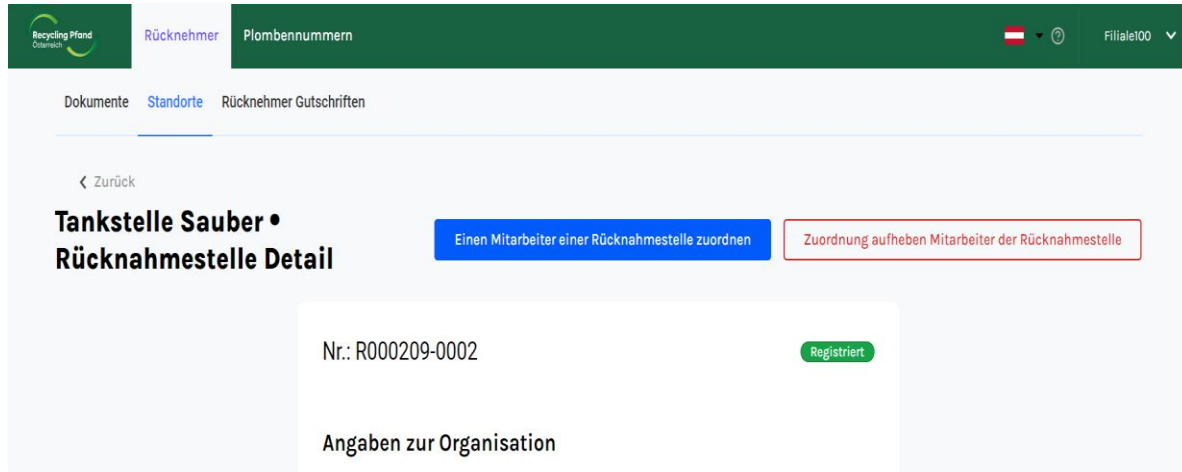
Recycling Pfand Österreich

Rücknehmer Plombennummern

Filiale100

Dokumente Standorte Rücknehmer Gutschriften

< Zurück

Tankstelle Sauber • Rücknahmestelle Detail

Einen Mitarbeiter einer Rücknahmestelle zuordnen

Zuordnung aufheben Mitarbeiter der Rücknahmestelle

Nr.: R000209-0002

Registriert

Angaben zur Organisation